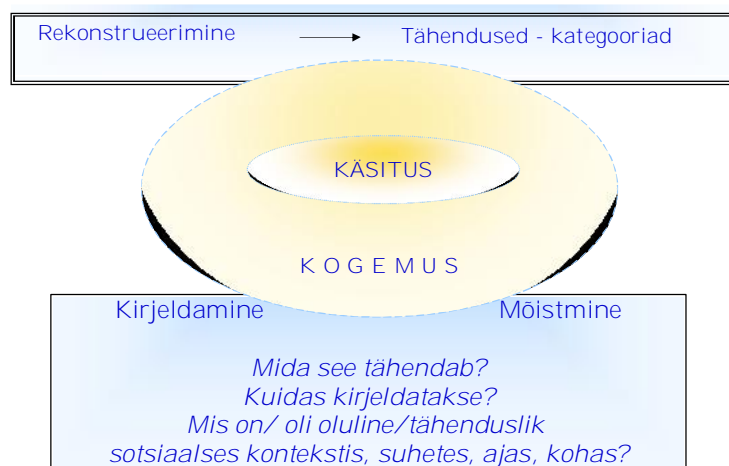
Rekonstrueerimine → Tähendused - kategooriad

KÄSITUS

K O G E M U S

Kirjeldamine

Mõistmine

Mida see tähendab?
Kuidas kirjeldatakse?
Mis on/ oli oluline/tähenduslik
sotsiaalses kontekstis, suhetes, ajas, kohas?